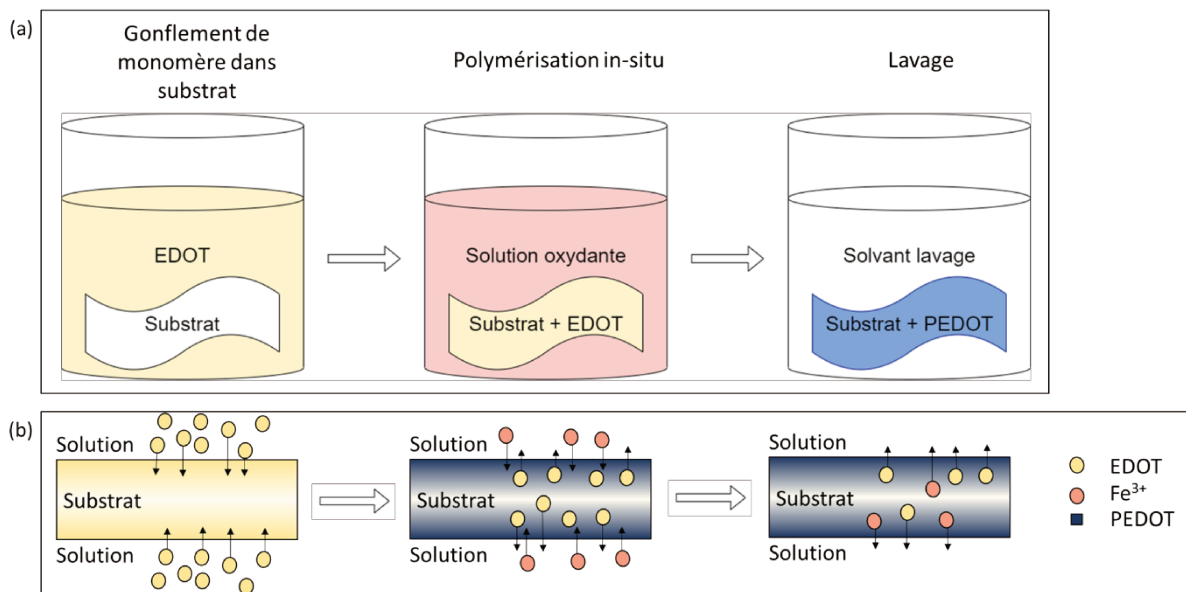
(a)

Gonflement de monomère dans substrat

Polymérisation in-situ

Lavage

EDOT

Substrat

Solution oxydante

Substrat + EDOT

Solvant lavage

Substrat + PEDOT

(b)

Solution

Substrat

Solution

Solution

Substrat

Solution

Solution

Substrat

Solution

EDOT

$Fe^{3+}$

PEDOT